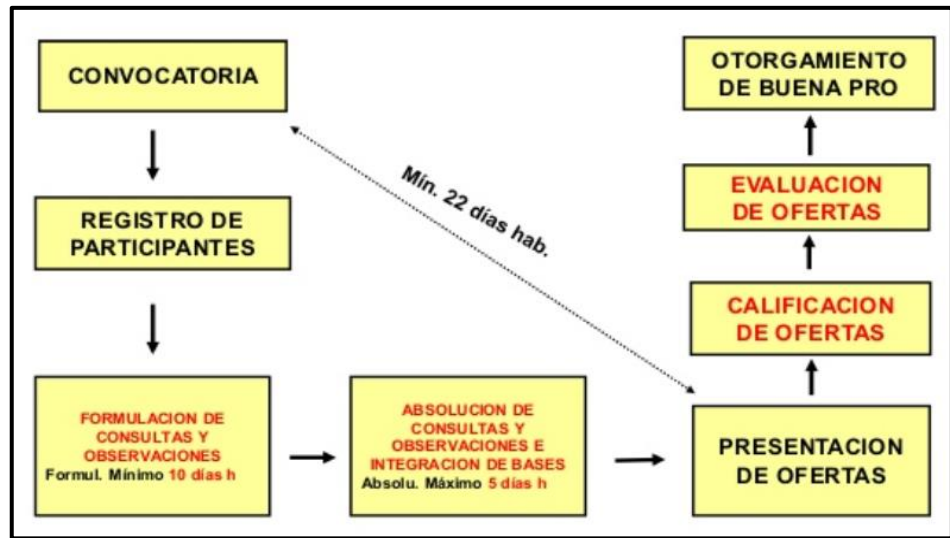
CONVOCATORIA

REGISTRO DE PARTICIPANTES

FORMULACION DE CONSULTAS Y OBSERVACIONES
Formul. Mínimo 10 días h

ABSOLUCION DE CONSULTAS Y OBSERVACIONES E INTEGRACION DE BASES
Absolu. Máximo 5 días h

Mín. 22 días hab.

PRESENTACION DE OFERTAS

CALIFICACION DE OFERTAS

EVALUACION DE OFERTAS

OTORGAMIENTO DE BUENA PRO